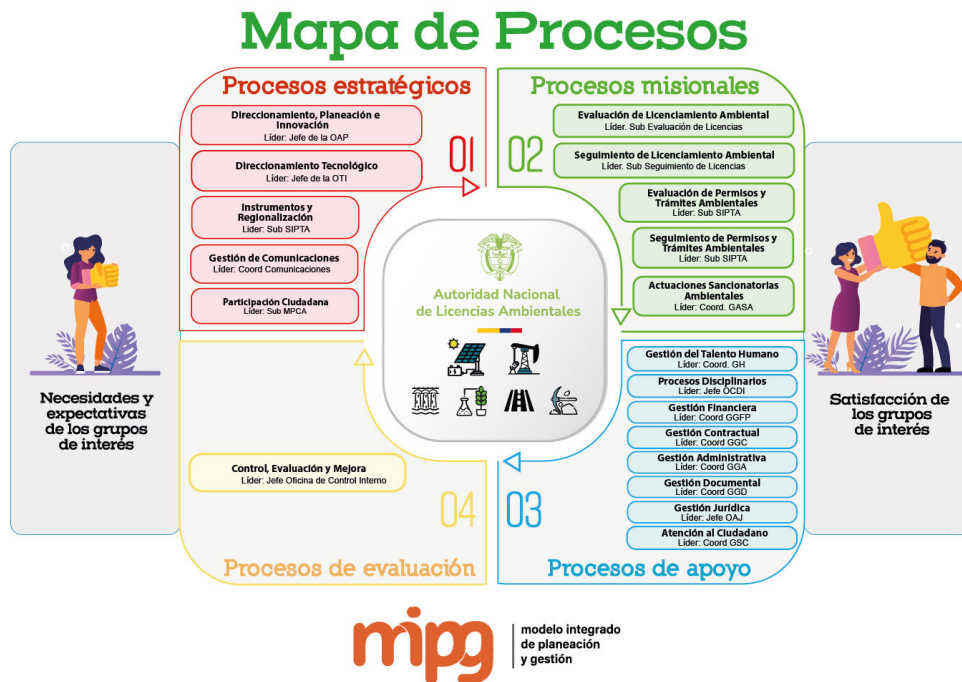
Mapa de Procesos

Procesos estratégicos

Direccionamiento, Planeación e Innovación
Líder: Jefe de la OAP

Direccionamiento Tecnológico
Líder: Jefe de la OTI

Instrumentos y Regionalización
Líder: Sub SIPTA

Gestión de Comunicaciones
Líder: Coord Comunicaciones

Participación Ciudadana
Líder: Sub MPCA

01

Procesos misionales

02

Evaluación de Licenciamiento Ambiental
Líder. Sub Evaluación de Licencias

Seguimiento de Licenciamiento Ambiental
Líder. Sub Seguimiento de Licencias

Evaluación de Permisos y Trámites Ambientales
Líder: Sub SIPTA

Seguimiento de Permisos y Trámites Ambientales
Líder: Sub SIPTA

Actuaciones Sancionatorias Ambientales
Líder: Coord. GASA

Necesidades y expectativas de los grupos de interés

Autoridad Nacional de Licencias Ambientales

Satisfacción de los grupos de interés

Gestión del Talento Humano
Líder: Coord. GH

Procesos Disciplinarios
Líder: Jefe OCDI

Gestión Financiera
Líder: Coord GGFP

Gestión Contractual
Líder: Coord GGC

Gestión Administrativa
Líder: Coord GGA

Gestión Documental
Líder: Coord GGD

Gestión Jurídica
Líder: Jefe OAJ

Atención al Ciudadano
Líder: Coord GSC

Control, Evaluación y Mejora
Líder: Jefe Oficina de Control Interno

04

03

Procesos de evaluación

Procesos de apoyo

mipg modelo integrado de planeación y gestión